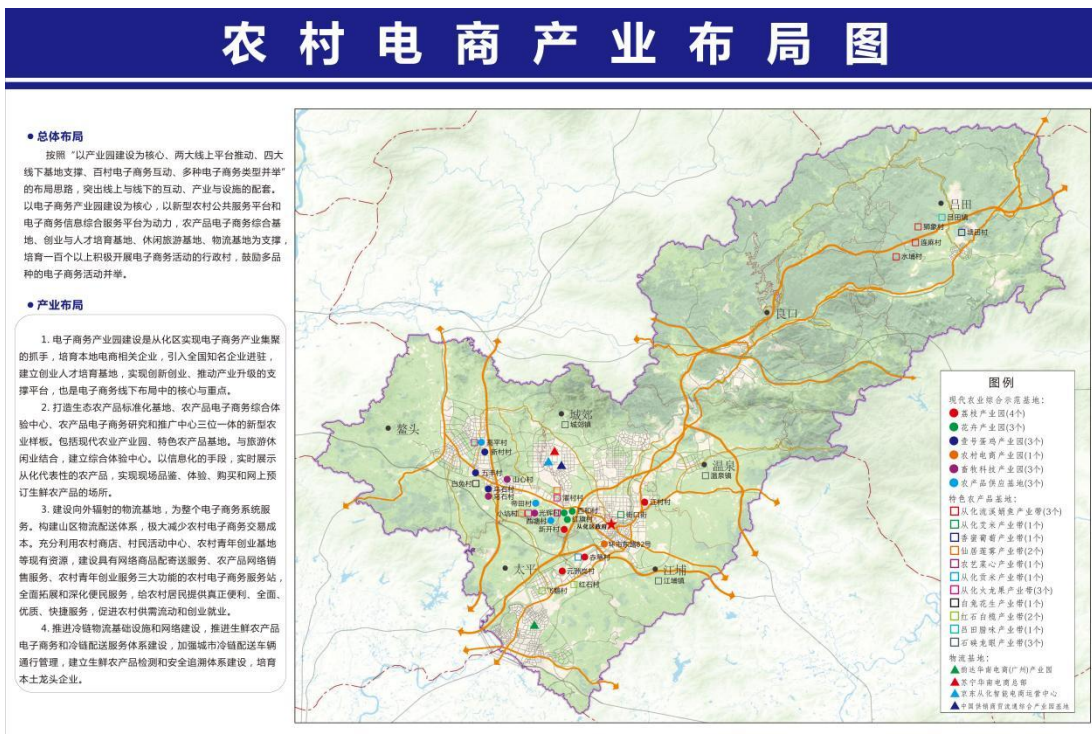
农村电商产业布局图

总体布局

按照“以产业园建设为核心、两大线上平台推动、四大线下基地支撑、百村电子商务互动、多种电子商务类型并举”的布局思路，突出线上与线下的互动、产业与设施的配套。以电子商务产业园建设为核心，以新型农村公共服务平台和电子商务信息综合服务平台为动力，农产品电子商务综合基地、创业与人才培育基地、休闲旅游基地、物流基地为支撑，培育一百个以上积极开展电子商务活动的行政村，鼓励多品种的电子商务活动并举。

产业布局

1. 电子商务产业园建设是从化区实现电子商务产业集聚的抓手，培育本地电商相关企业，引入全国知名企业进驻，建立创业人才培育基地，实现创新创业、推动产业升级的支撑平台，也是电子商务线下布局中的核心与重点。

2. 打造生态农产品标准化基地、农产品电子商务综合体验中心、农产品电子商务研究和推广中心三位一体的新型农业样板。包括现代农业产业园、特色农产品基地。与旅游休闲业结合，建立综合体验中心。以信息化的手段，实时展示从化代表性的农产品，实现现场品鉴、体验、购买和网上预订生鲜农产品的场所。

3. 建设向外辐射的物流基地，为整个电子商务系统服务。构建山区物流配送体系，极大减少农村电子商务交易成本。充分利用农村商店、村民活动中心、农村青年创业基地等现有资源，建设具有网络商品配寄送服务、农产品网络销售服务、农村青年创业服务三大功能的农村电子商务服务站，全面拓展和深化便民服务，给农村居民提供真正便利、全面、优质、快捷服务，促进农村供需流动和创业就业。

4. 推进冷链物流基础设施和网络建设，推进生鲜农产品电子商务和冷链配送服务体系建设，加强城市冷链配送车辆通行管理，建立生鲜农产品检测和安全追溯体系建设，培育本土龙头企业。

吕田
田田村
钢潭村
连麻村
水埔村
连丽村
良口
鳌头
城郊
城郊镇
温泉
温泉镇
太平
江埔
江埔镇
高平村
新村村
五丰村
西和村
石子村
沙田村
山心村
凤仪村
黄竹村
光辉村
西和村
石磁村
小坑村
西塘村
新开村
南平村
街口街
赤草村
元洲岗村
飞鹅村
红石村
从化流溪温泉
华南智慧谷

图例
现代农业综合示范基地:
荔枝产业园(4个)
花卉产业园(3个)
麦号蛋鸡产业园(3个)
农村电商产业园(1个)
畜牧科技产业园(3个)
农产品供应基地(3个)
特色农产品基地:
从化流溪蜂产业带(3个)
从化荔枝产业带(1个)
香蜜葡萄产业带(1个)
仙莲蓬雾产业带(2个)
农艺蔬菜产业带(1个)
从化黄米产业带(1个)
从化火龙果产业带(3个)
台先花生产业带(1个)
红石台榄产业带(2个)
吕田腊味产业带(1个)
岁猪粮产业带(3个)
物流基地:
粤北华南电商(广州)产业园
苏宁华南电商总部
京东从化智能电商运营中心
中国供销商贸流通综合产业园基地